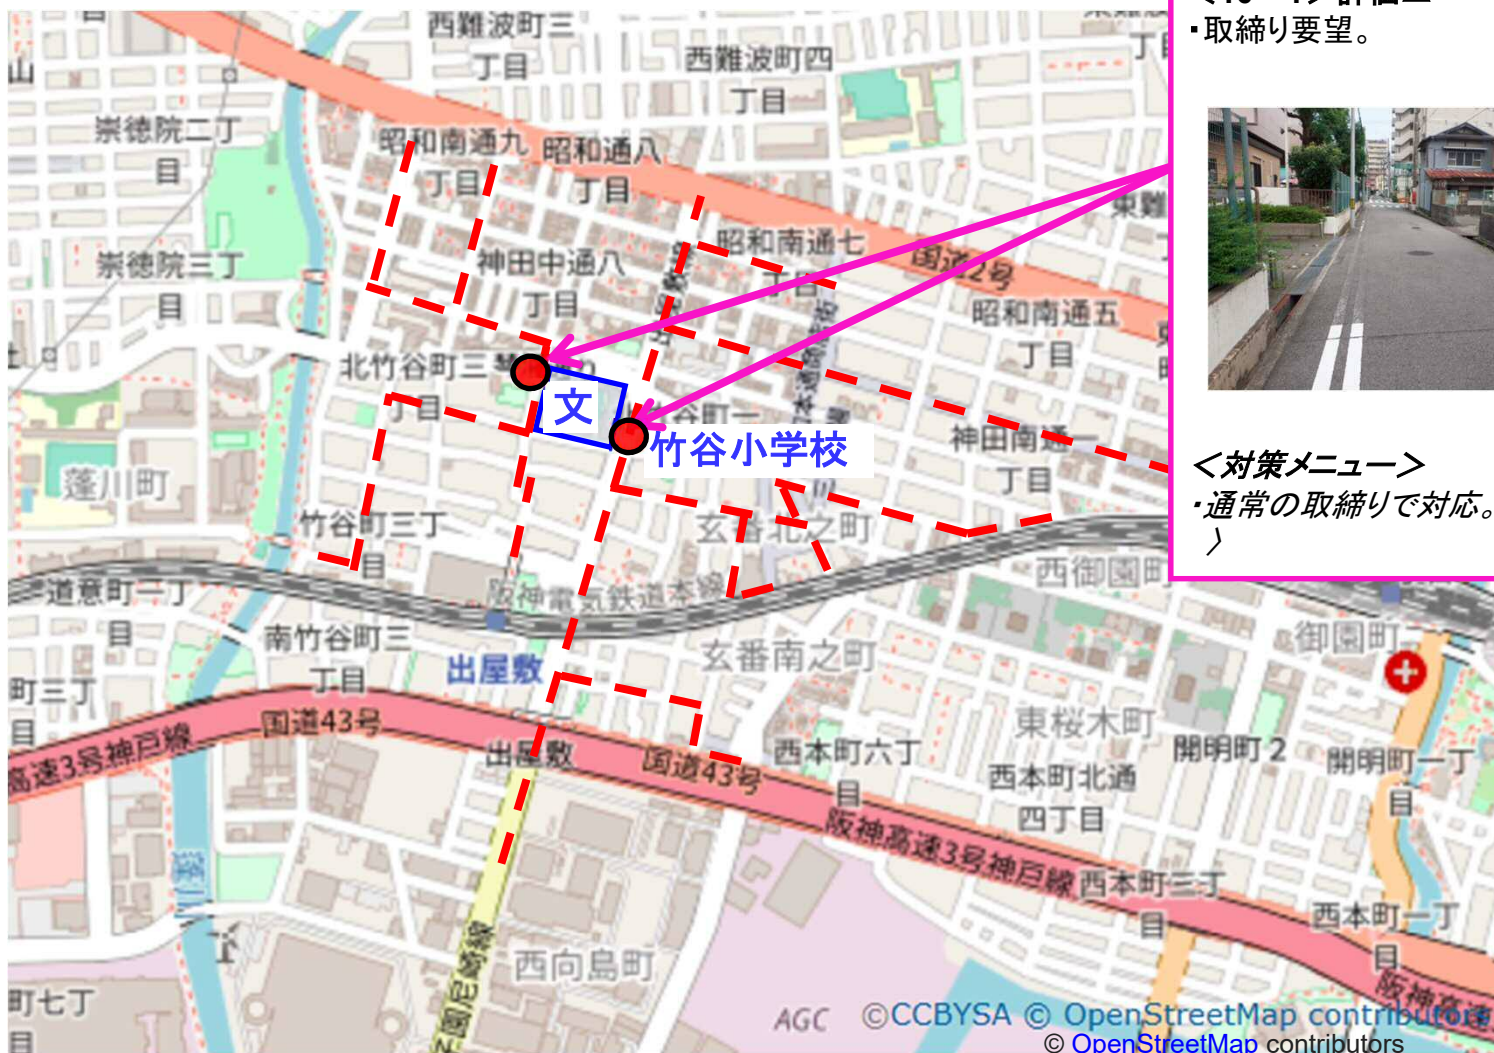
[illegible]
・取締り要望。

<対策メニュー>
・通常の取締りで対応。
)

西難波町三丁目
西難波町四丁目
崇徳院二丁目
崇徳院三丁目
昭和南通九丁目
昭和通八丁目
神田中通八丁目
昭和南通七丁目
国道2号
昭和南通五丁目
北竹谷町三丁目
文
竹谷小学校
神田南通一丁目
蓬川町
竹谷町三丁目
玄番北之町
西御園町
道意町一丁目
阪神電気鉄道本線
南竹谷町三丁目
出屋敷
玄番南之町
御園町
町三丁目
国道43号
高速3号神戸線
出屋敷
国道43号
西本町六丁目
東桜木町
開明町2
開明町一丁目
西本町北通四丁目
阪神高速3号神戸線
西本町三丁目
西本町一丁目
西向島町
町七丁目
AGC
©CCBYSA © OpenStreetMap contributors
© OpenStreetMap contributors